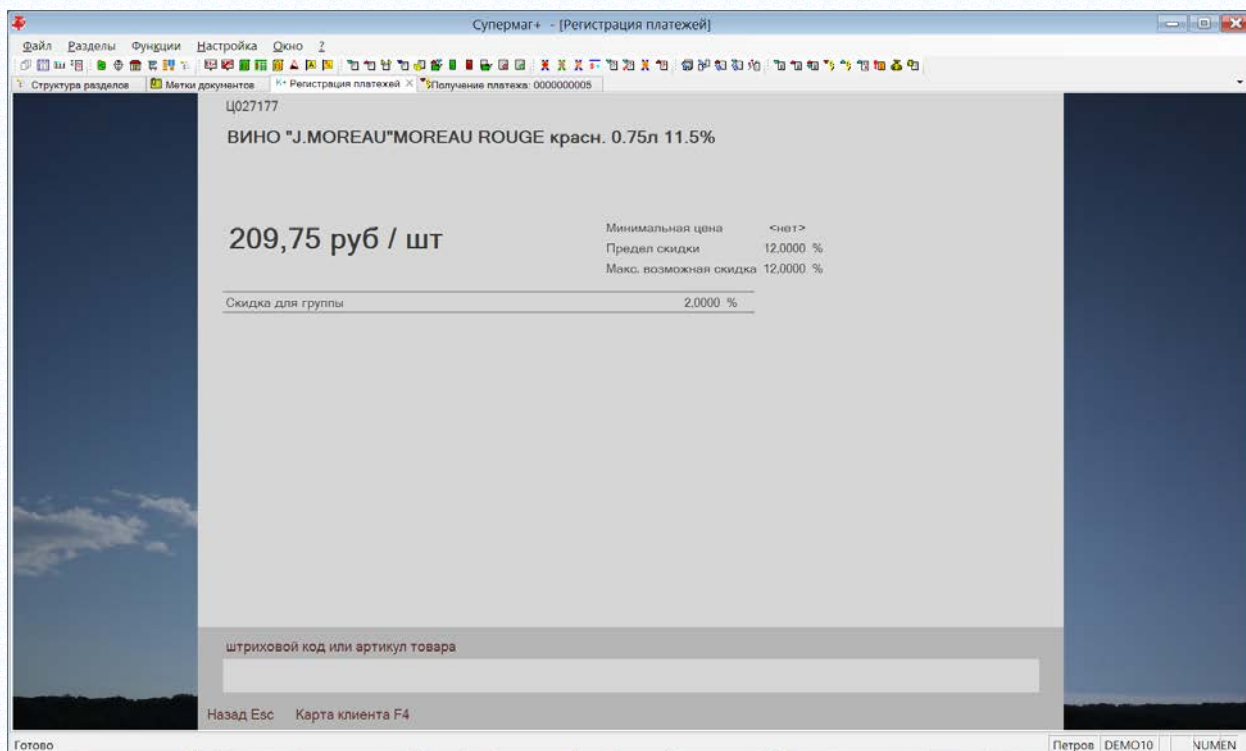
Супермаг+ - [Регистрация платежей]

Файл Разделы Функции Настройка Окно ?

Структура разделов | Метки документов | Регистрация платежей | Получение платежа: 0000000005

Ц027177

ВИНО "J.MOREAU"MOREAU ROUGE красн. 0.75л 11.5%

209,75 руб / шт

Минимальная цена <нет>
Предел скидки 12,0000 %
Макс. возможная скидка 12,0000 %

Скидка для группы 2,0000 %

штриховой код или артикул товара

Назад Esc Карта клиента F4

Готово

Петров DEMO10 NUM EN